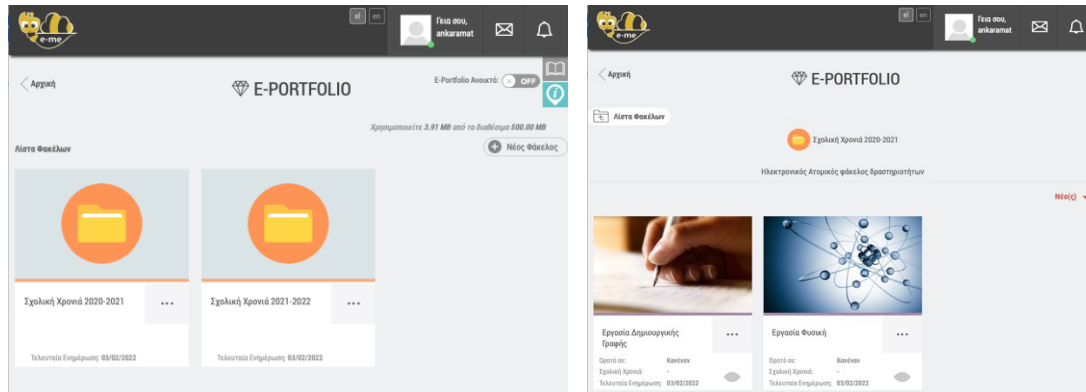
e-me

el en

Γεια σου, ankaramat

Αρχική

E-PORTFOLIO

E-Portfolio Ανοικτό: OFF

Χρησιμοποιείτε 3.91 MB από τα διαθέσιμα 500.00 MB

Λίστα Φακέλων

Νέος Φάκελος

Σχολική Χρονιά 2020-2021

...

Τελευταία Ενημέρωση: 03/02/2022

Σχολική Χρονιά 2021-2022

...

Τελευταία Ενημέρωση: 03/02/2022

e-me

el en

Γεια σου, ankaramat

Αρχική

E-PORTFOLIO

Λίστα Φακέλων

Σχολική Χρονιά 2020-2021

Ηλεκτρονικός Ατομικός φάκελος δραστηριοτήτων

Νέο(ς)

Εργασία Δημιουργικής Γραφής

...

Ορατό σε: Κανένας
Σχολική Χρονιά: -
Τελευταία Ενημέρωση: 03/02/2022

Εργασία Φυσική

...

Ορατό σε: Κανένας
Σχολική Χρονιά: -
Τελευταία Ενημέρωση: 03/02/2022